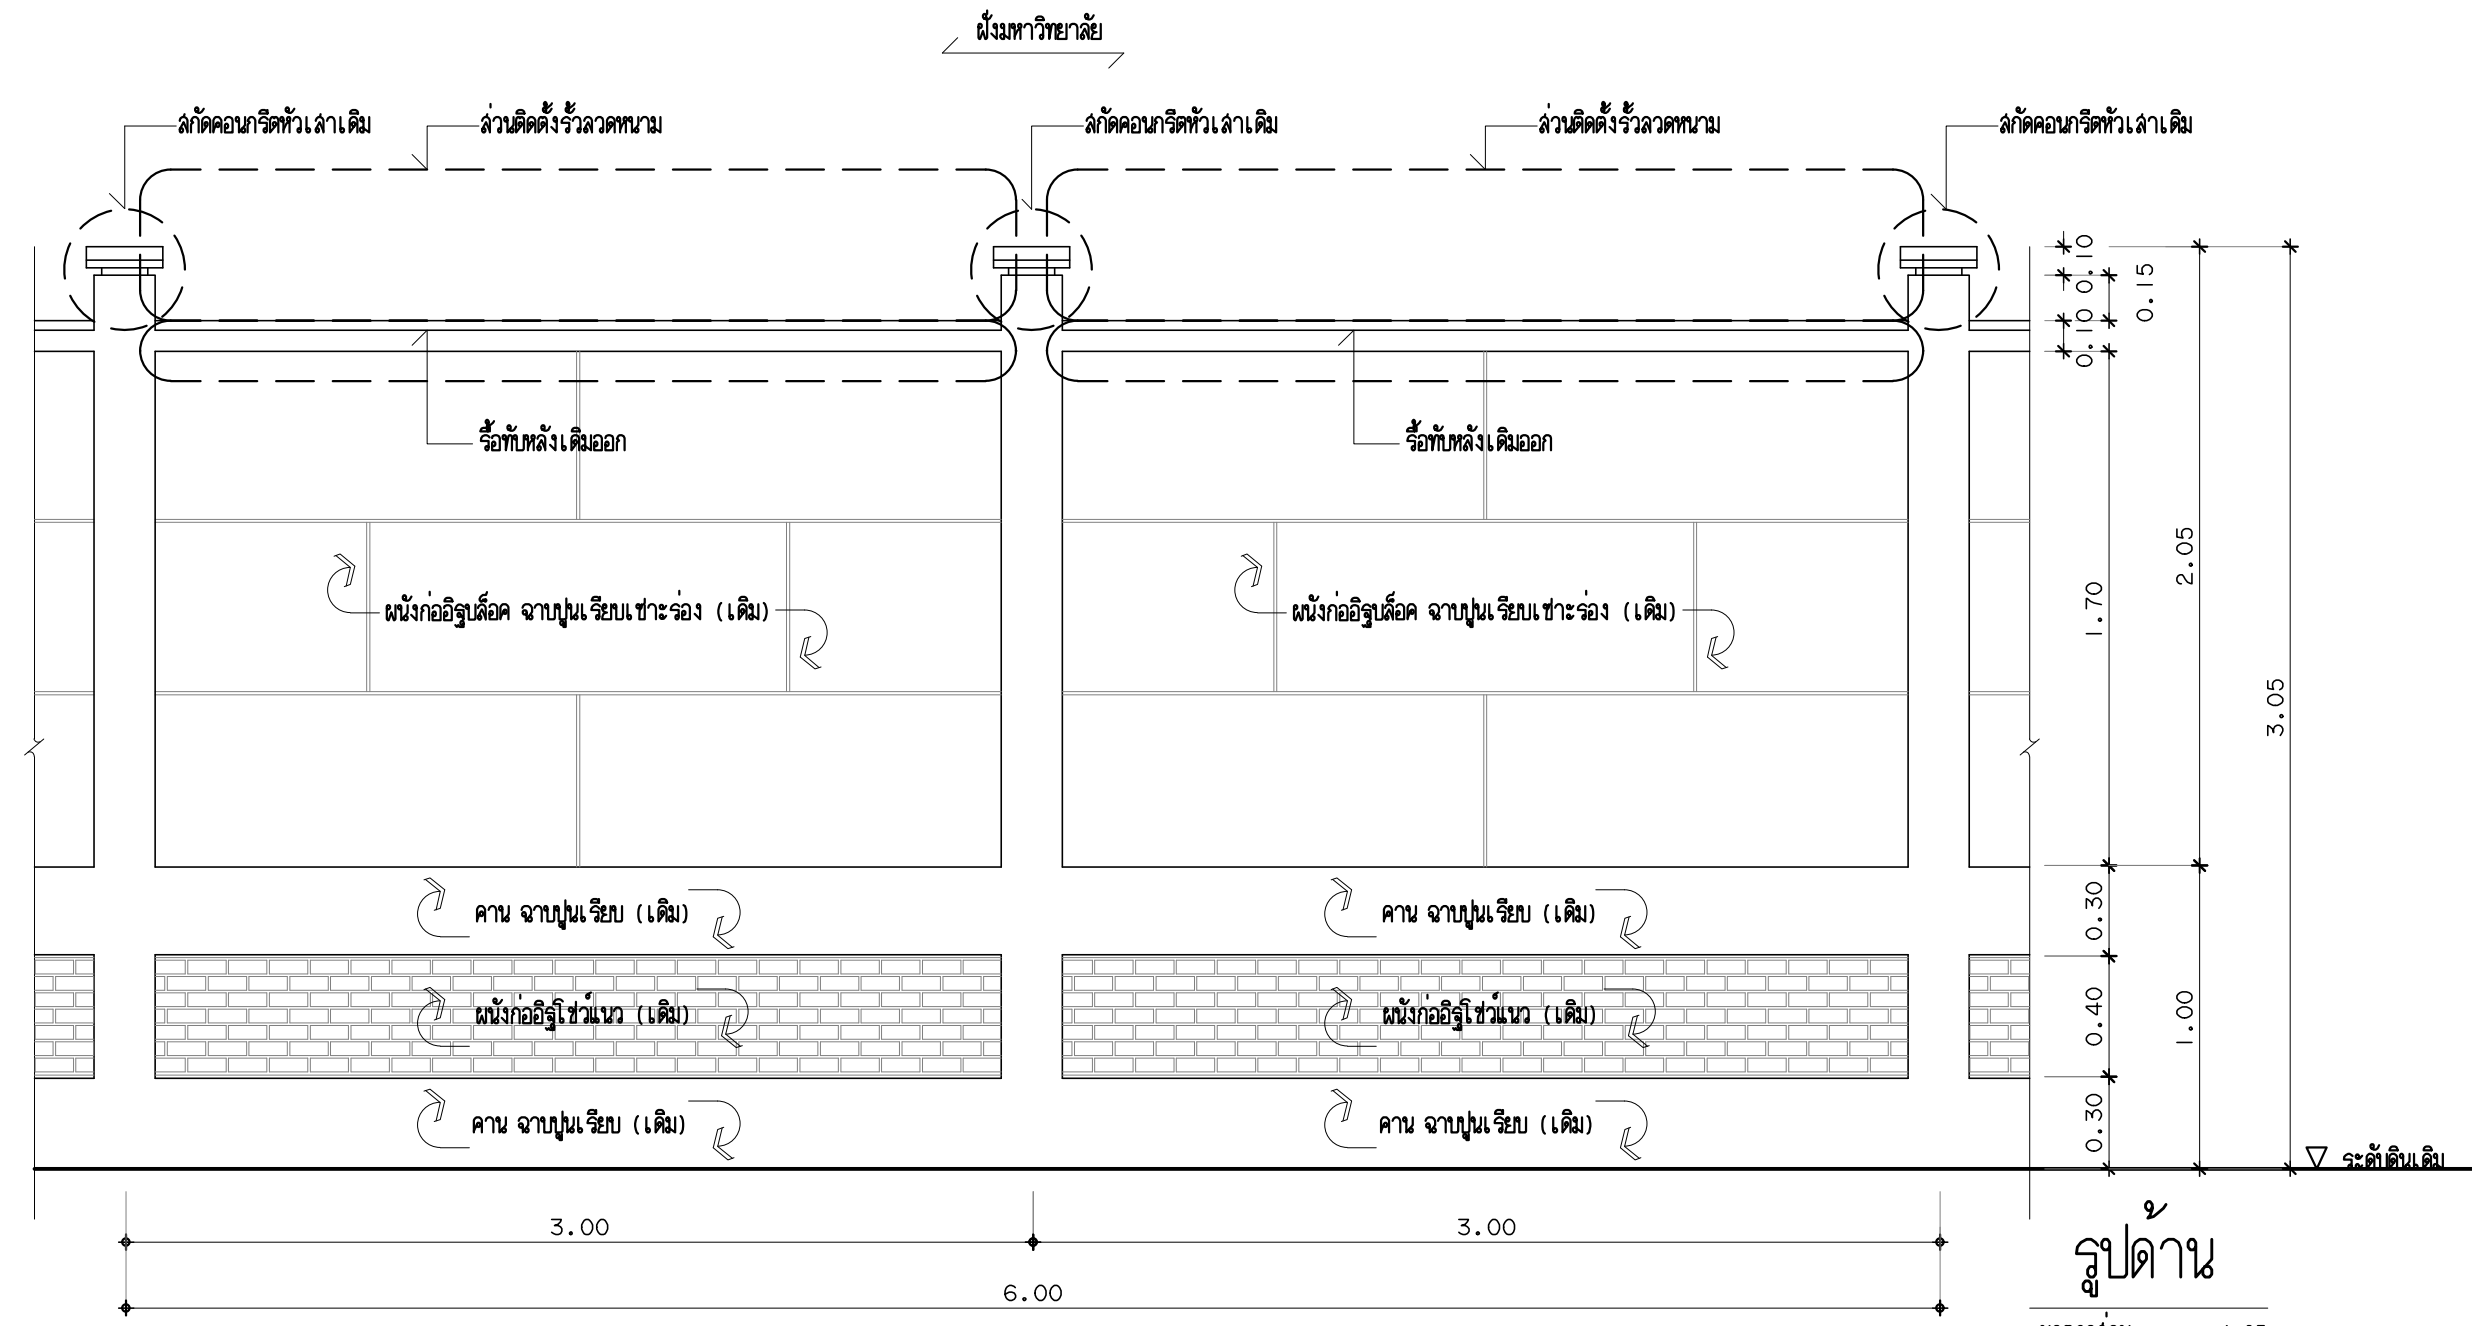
ฝั่งมหาวิทยาลัย

สกัดคอนกรีตหัวเสาเดิม
ส่วนติดตั้งรั้วลวดหนาม
สกัดคอนกรีตหัวเสาเดิม
ส่วนติดตั้งรั้วลวดหนาม
สกัดคอนกรีตหัวเสาเดิม

รื้อทับหลังเดิมออก
รื้อทับหลังเดิมออก

ผนังก่ออิฐบล็อค ฉาบปูนเรียบเซาะร่อง (เดิม)
ผนังก่ออิฐบล็อค ฉาบปูนเรียบเซาะร่อง (เดิม)

คาน ฉาบปูนเรียบ (เดิม)
คาน ฉาบปูนเรียบ (เดิม)

ผนังก่ออิฐโชว์แนว (เดิม)
ผนังก่ออิฐโชว์แนว (เดิม)

คาน ฉาบปูนเรียบ (เดิม)
คาน ฉาบปูนเรียบ (เดิม)

0.10
0.10
0.10
0.15
1.70
2.05
3.05
0.30
0.40
1.00
0.30

ระดับดินเดิม

3.00
3.00
6.00

รูปด้าน